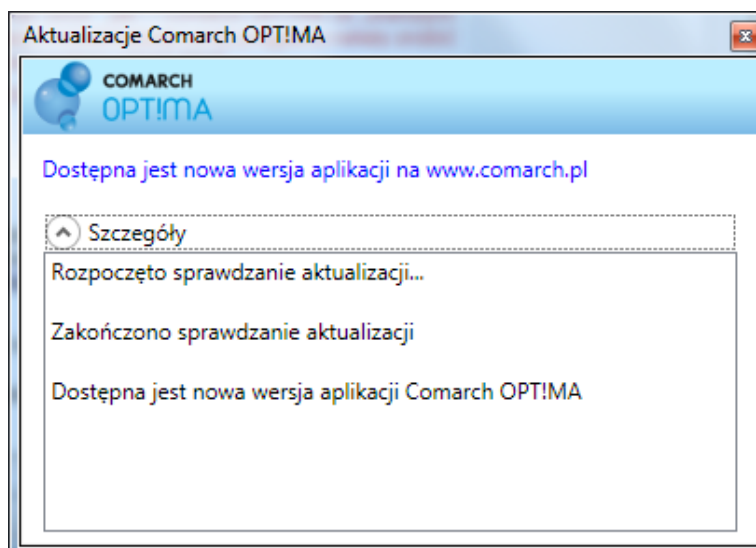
Aktualizacje Comarch OPT!MA

COMARCH
OPT!MA

Dostępna jest nowa wersja aplikacji na www.comarch.pl

Szczegóły

Rozpoczęto sprawdzanie aktualizacji...

Zakończono sprawdzanie aktualizacji

Dostępna jest nowa wersja aplikacji Comarch OPT!MA